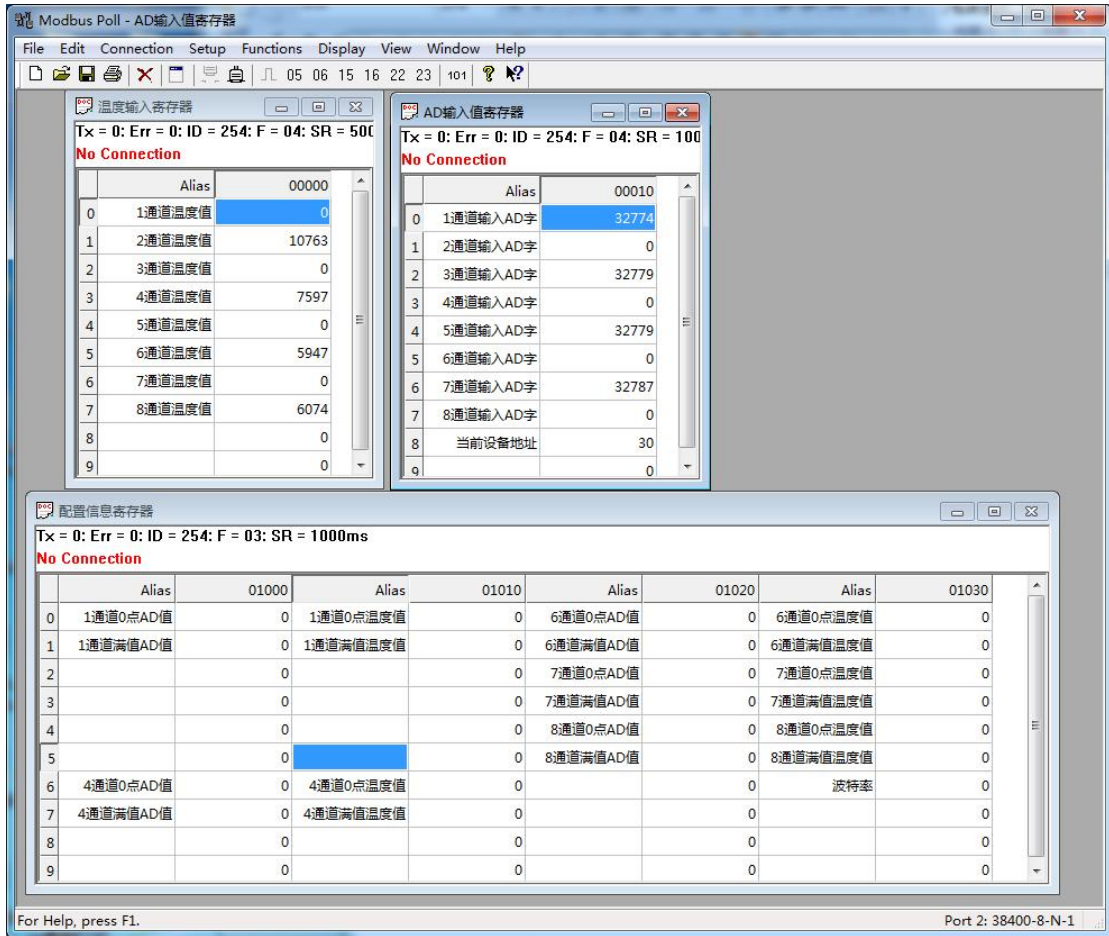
Modbus Poll - AD输入值寄存器

File Edit Connection Setup Functions Display View Window Help

05 06 15 16 22 23 101

温度输入寄存器

Tx = 0: Err = 0: ID = 254: F = 04: SR = 500

No Connection

| | Alias | 00000 |
|---|---|---|
| 0 | 1通道温度值 | 0 |
| 1 | 2通道温度值 | 10763 |
| 2 | 3通道温度值 | 0 |
| 3 | 4通道温度值 | 7597 |
| 4 | 5通道温度值 | 0 |
| 5 | 6通道温度值 | 5947 |
| 6 | 7通道温度值 | 0 |
| 7 | 8通道温度值 | 6074 |
| 8 | | 0 |
| 9 | | 0 |

AD输入值寄存器

Tx = 0: Err = 0: ID = 254: F = 04: SR = 100

No Connection

| | Alias | 00010 |
|---|---|---|
| 0 | 1通道输入AD字 | 32774 |
| 1 | 2通道输入AD字 | 0 |
| 2 | 3通道输入AD字 | 32779 |
| 3 | 4通道输入AD字 | 0 |
| 4 | 5通道输入AD字 | 32779 |
| 5 | 6通道输入AD字 | 0 |
| 6 | 7通道输入AD字 | 32787 |
| 7 | 8通道输入AD字 | 0 |
| 8 | 当前设备地址 | 30 |
| 9 | | 0 |

配置信息寄存器

Tx = 0: Err = 0: ID = 254: F = 03: SR = 1000ms

No Connection

| | Alias | 01000 | Alias | 01010 | Alias | 01020 | Alias | 01030 |
|---|---|---|---|---|---|---|---|---|
| 0 | 1通道0点AD值 | 0 | 1通道0点温度值 | 0 | 6通道0点AD值 | 0 | 6通道0点温度值 | 0 |
| 1 | 1通道满值AD值 | 0 | 1通道满值温度值 | 0 | 6通道满值AD值 | 0 | 6通道满值温度值 | 0 |
| 2 | | 0 | | 0 | 7通道0点AD值 | 0 | 7通道0点温度值 | 0 |
| 3 | | 0 | | 0 | 7通道满值AD值 | 0 | 7通道满值温度值 | 0 |
| 4 | | 0 | | 0 | 8通道0点AD值 | 0 | 8通道0点温度值 | 0 |
| 5 | | 0 | | 0 | 8通道满值AD值 | 0 | 8通道满值温度值 | 0 |
| 6 | 4通道0点AD值 | 0 | 4通道0点温度值 | 0 | | 0 | 波特率 | 0 |
| 7 | 4通道满值AD值 | 0 | 4通道满值温度值 | 0 | | 0 | | 0 |
| 8 | | 0 | | 0 | | 0 | | 0 |
| 9 | | 0 | | 0 | | 0 | | 0 |

For Help, press F1.

Port 2: 38400-8-N-1